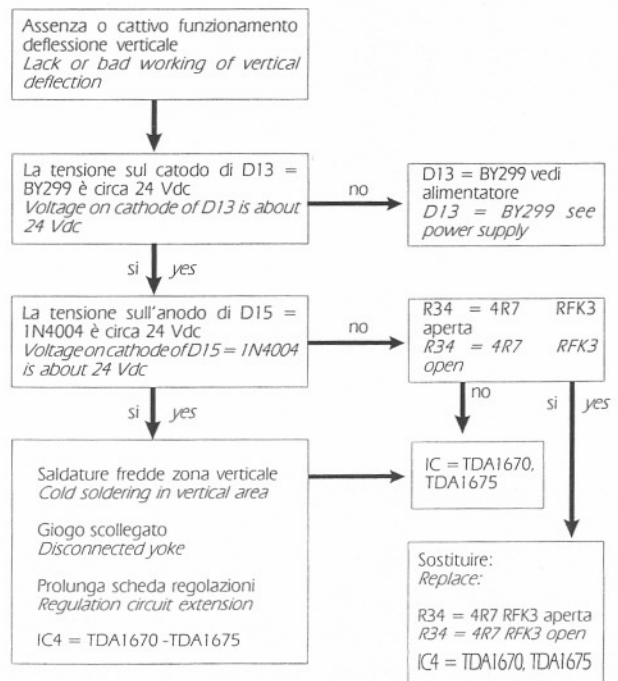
Assenza o cattivo funzionamento deflessione verticale
*Lack or bad working of vertical deflection*

La tensione sul catodo di D13 = BY299 è circa 24 Vdc
*Voltage on cathode of D13 is about 24 Vdc*

no

D13 = BY299 vedi alimentatore
*D13 = BY299 see power supply*

si *yes*

La tensione sull'anodo di D15 = 1N4004 è circa 24 Vdc
*Voltage on cathode of D15 = 1N4004 is about 24 Vdc*

no

R34 = 4R7 RFK3 aperta
*R34 = 4R7 RFK3 open*

no

si *yes*

si *yes*

Saldature fredde zona verticale
*Cold soldering in vertical area*

Giogo scollegato
*Disconnected yoke*

Prolunga scheda regolazioni
*Regulation circuit extension*

IC4 = TDA1670 -TDA1675

IC = TDA1670, TDA1675

Sostituire:
*Replace:*

R34 = 4R7 RFK3 aperta
*R34 = 4R7 RFK3 open*

IC4 = TDA1670, TDA1675